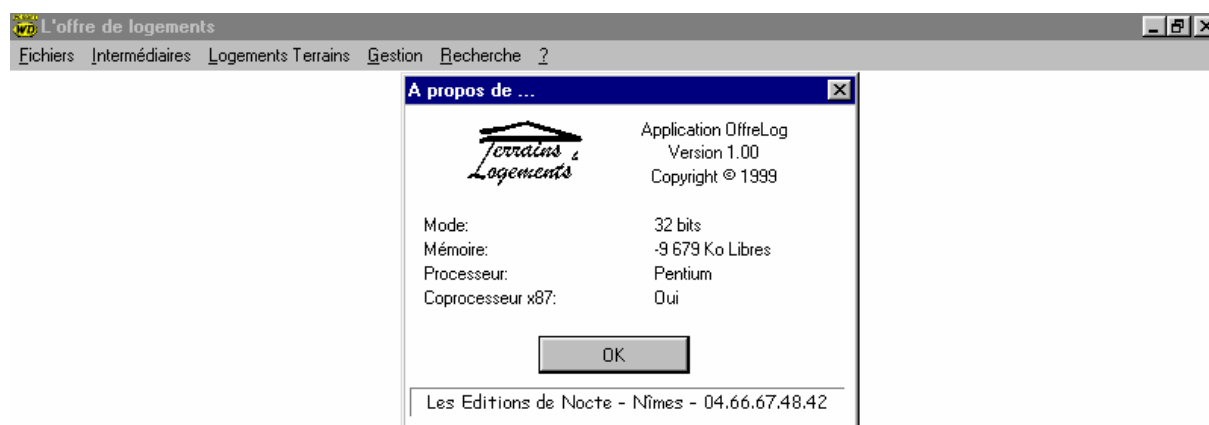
L'offre de logements

Fichiers Intermédiaires Logements Terrains Gestion Recherche ?

A propos de ...

Terrains & Logements

Application OffreLog
Version 1.00
Copyright © 1999

| | |
|---|---|
| Mode: | 32 bits |
| Mémoire: | -9 679 Ko Libres |
| Processeur: | Pentium |
| Coprocesseur x87: | Oui |

OK

Les Editions de Nocte - Nîmes - 04.66.67.48.42